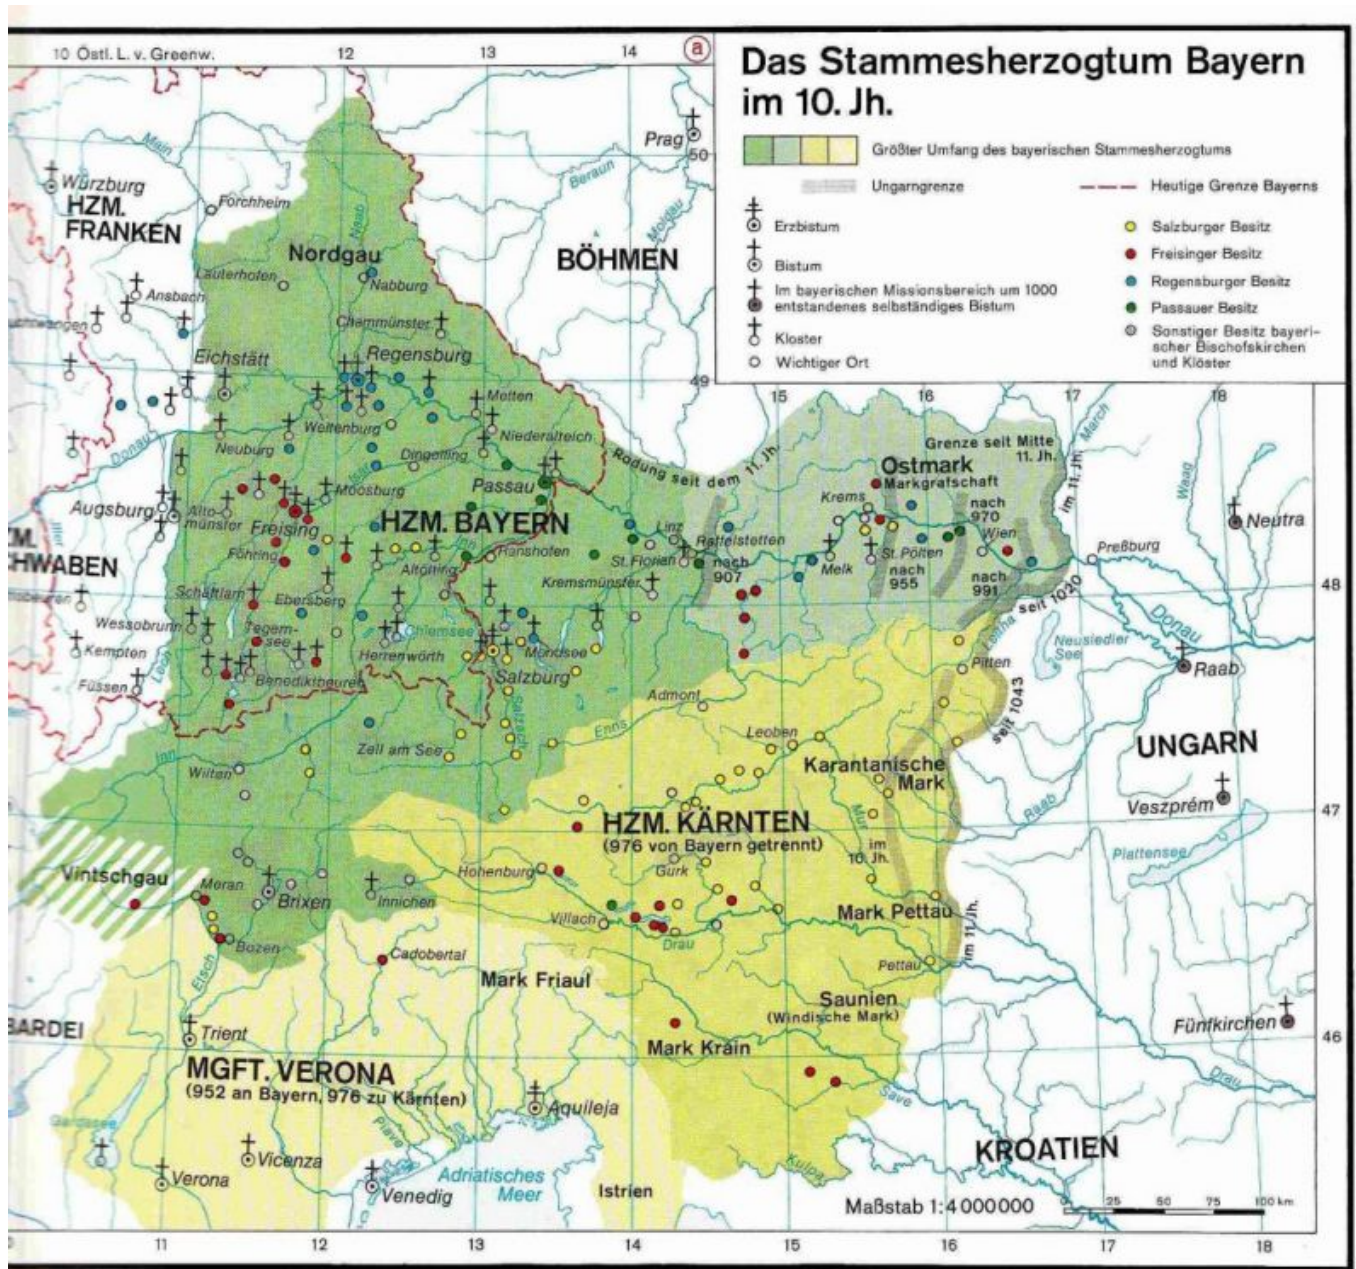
Das Stammesherzogtum Bayern im 10. Jh.

Größter Umfang des bayerischen Stammesherzogtums
Ungarngrenze
Heutige Grenze Bayerns
Erzbistum
Bistum
Im bayerischen Missionsbereich um 1000 entstandenes selbständiges Bistum
Kloster
Wichtiger Ort
Salzburger Besitz
Freisinger Besitz
Regensburger Besitz
Passauer Besitz
Sonstiger Besitz bayerischer Bischofskirchen und Klöster

10 Östl. L. v. Greenw.
12
13
14
a
15
16
17
18
50
49
48
47
46

Prag
Würzburg
HZM. FRANKEN
Forchheim
Main
Beraun
Moldau
BÖHMEN
Nordgau
Nabburg
Naab
Lauterhofen
Ansbach
Chammünster
Eichstätt
Regensburg
Motten
Niederaltreich
Weltenburg
Neuburg
Dingolfing
Donau
Passau
Rodung seit dem 11. Jh.
Ostmark
Markgrafschaft
Grenze seit Mitte 11. Jh.
March
Waag
Neutra
Krems
nach 970
Wien
im 11. Jh.
Augsburg
Altomünster
Moosburg
HZM. BAYERN
Freising
Linz
Raffelstetten
nach 907
Melk
St. Pölten
nach 955
nach 991
seit 1020
Preßburg
Donau
Iller
HZM. SCHWABEN
Föhring
Altötting
Ranshofen
Inn
St. Florian
Kremsmünster
Schäftlarn
Ebersberg
Wessobrunn
Tegernsee
Chiemsee
Mondsee
Kempten
Füssen
Herrenwörth
Benediktbeuren
Salzburg
Salzach
Leitha
Neusiedler See
Pitten
seit 1043
Raab
Admont
Enns
Leoben
Karantanische Mark
UNGARN
Zell am See
Wilten
Inn
Raab
Veszprém
HZM. KÄRNTEN
(976 von Bayern getrennt)
Mur
im 10. Jh.
Vintschgau
Meran
Brixen
Innichen
Hohenburg
Gurk
Plattensee
Mark Pettau
im 11. Jh.
Villach
Drau
Bozen
Etsch
Cadobertal
Pettau
Mark Friaul
Saunien
(Windische Mark)
LOMBARDEI
Trient
Mark Krain
Fünfkirchen
Drau
MGFT. VERONA
(952 an Bayern, 976 zu Kärnten)
Save
Aquileja
Piave
Gardasee
Vicenza
Kulpa
KROATIEN
Verona
Venedig
Adriatisches Meer
Istrien
Maßstab 1:4000000
25 50 75 100 km
11
12
13
14
15
16
17
18